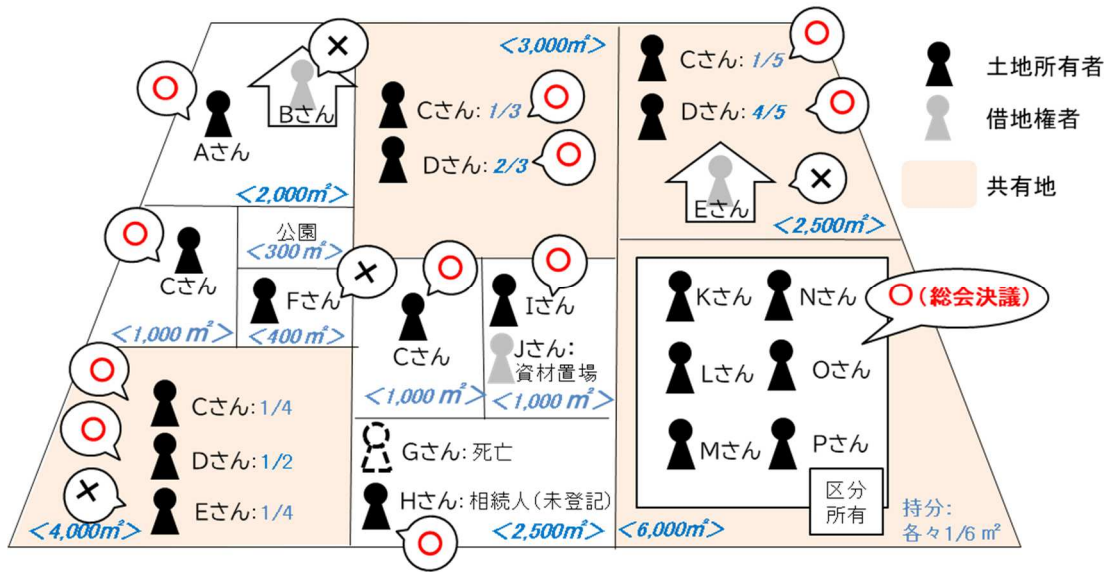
土地所有者
借地権者
共有地

×
Bさん
○
Aさん
<2,000㎡>

<3,000㎡>
Cさん: 1/3 ○
Dさん: 2/3 ○

Cさん: 1/5 ○
Dさん: 4/5 ○
Eさん ×
<2,500㎡>

○
Cさん
<1,000㎡>

公園
<300㎡>
Fさん ×
<400㎡>

○
Cさん
<1,000㎡>

○
Iさん
Jさん: 資材置場
<1,000㎡>

Kさん Nさん ○(総会決議)
Lさん Oさん
Mさん Pさん
区分所有
<6,000㎡>
持分: 各々1/6 ㎡

○
○
×
Cさん: 1/4
Dさん: 1/2
Eさん: 1/4
<4,000㎡>

Gさん: 死亡
Hさん: 相続人(未登記)
○
<2,500㎡>